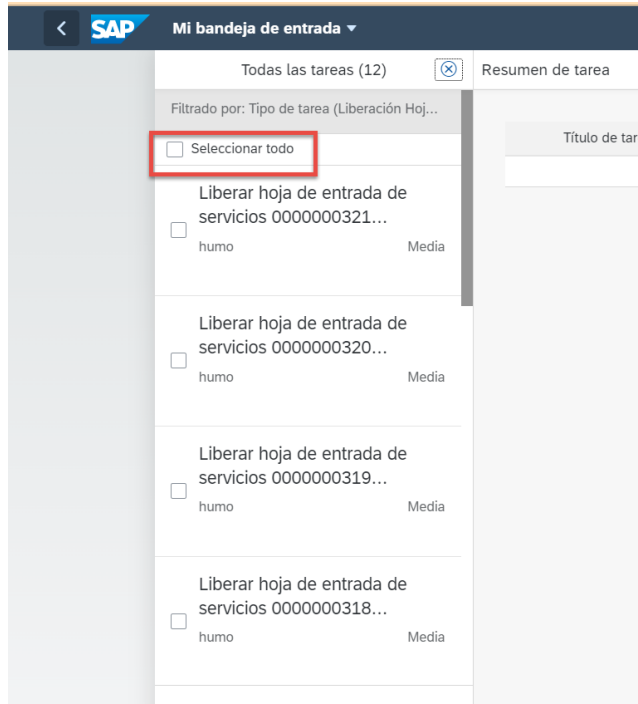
SAP Mi bandeja de entrada ▾

Todas las tareas (12)

Resumen de tarea

Filtrado por: Tipo de tarea (Liberación Hoj...

Seleccionar todo

Título de tar

Liberar hoja de entrada de servicios 0000000321...
humo
Media

Liberar hoja de entrada de servicios 0000000320...
humo
Media

Liberar hoja de entrada de servicios 0000000319...
humo
Media

Liberar hoja de entrada de servicios 0000000318...
humo
Media